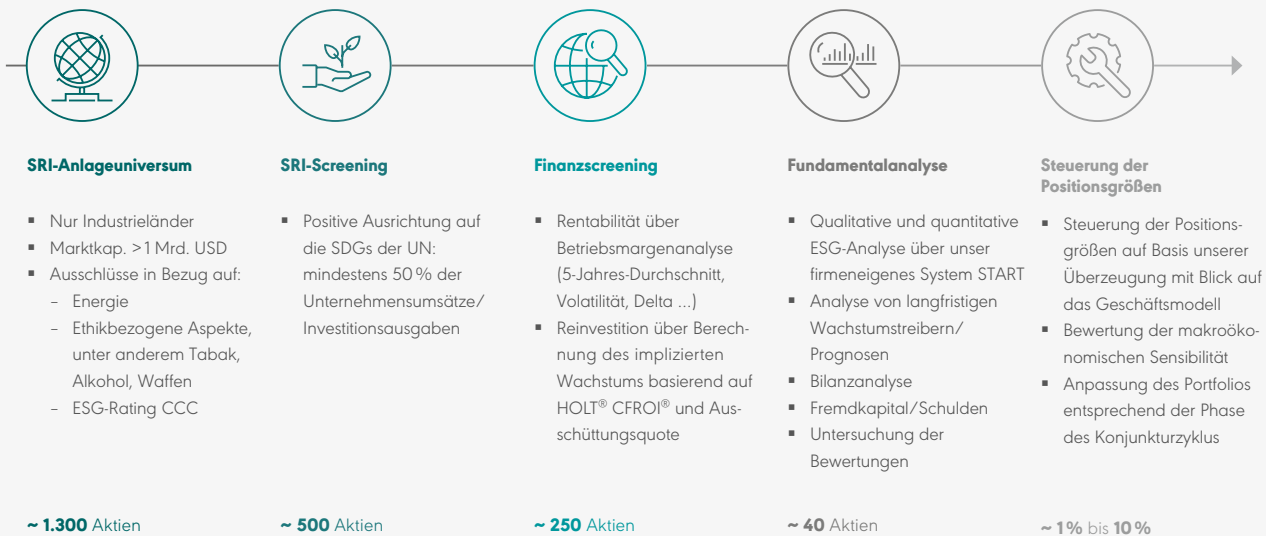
SRI-Anlageuniversum

- Nur Industrieländer
- Marktkap. >1 Mrd. USD
- Ausschlüsse in Bezug auf:
  - Energie
  - Ethikbezogene Aspekte, unter anderem Tabak, Alkohol, Waffen
  - ESG-Rating CCC

~ 1.300 Aktien

SRI-Screening

- Positive Ausrichtung auf die SDGs der UN: mindestens 50 % der Unternehmensumsätze/ Investitionsausgaben

~ 500 Aktien

Finanzscreening

- Rentabilität über Betriebsmargenanalyse (5-Jahres-Durchschnitt, Volatilität, Delta ...)
- Reinvestition über Berechnung des implizierten Wachstums basierend auf HOLT® CFROI® und Ausschüttungsquote

~ 250 Aktien

Fundamentalanalyse

- Qualitative und quantitative ESG-Analyse über unser firmeneigenes System START
- Analyse von langfristigen Wachstumstreibern/ Prognosen
- Bilanzanalyse
- Fremdkapital/Schulden
- Untersuchung der Bewertungen

~ 40 Aktien

Steuerung der Positionsgrößen

- Steuerung der Positionsgrößen auf Basis unserer Überzeugung mit Blick auf das Geschäftsmodell
- Bewertung der makroökonomischen Sensibilität
- Anpassung des Portfolios entsprechend der Phase des Konjunkturzyklus

~ 1% bis 10 %